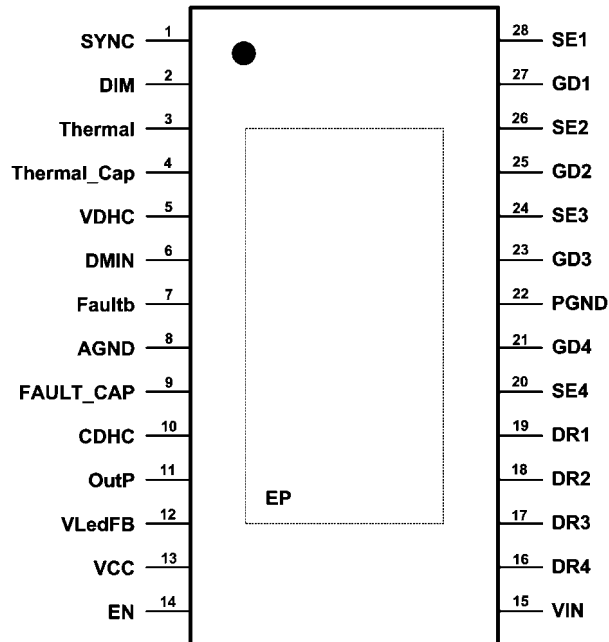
SYNC 1
DIM 2
Thermal 3
Thermal_Cap 4
VDHC 5
DMIN 6
Faultb 7
AGND 8
FAULT_CAP 9
CDHC 10
OutP 11
VLedFB 12
VCC 13
EN 14

EP

28 SE1
27 GD1
26 SE2
25 GD2
24 SE3
23 GD3
22 PGND
21 GD4
20 SE4
19 DR1
18 DR2
17 DR3
16 DR4
15 VIN